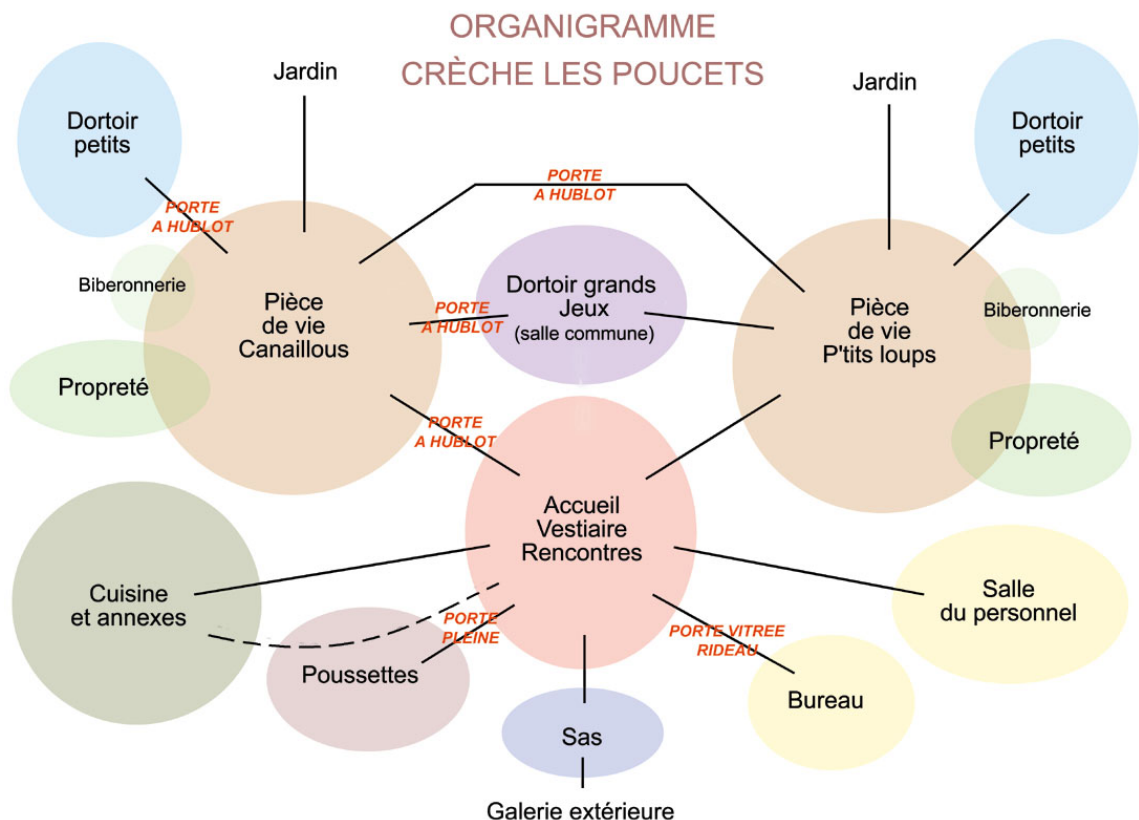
ORGANIGRAMME
CRÈCHE LES POUCETS

Jardin

Dortoir petits

PORTE A HUBLOT

Biberonnerie

Pièce de vie Canaillous

Propreté

PORTE A HUBLOT

Dortoir grands Jeux (salle commune)

PORTE A HUBLOT

Jardin

Dortoir petits

Pièce de vie P'tits loups

Biberonnerie

Propreté

PORTE A HUBLOT

Accueil Vestiaire Rencontres

Cuisine et annexes

PORTE PLEINE

Poussettes

PORTE VITREE RIDEAU

Salle du personnel

Bureau

Sas

Galerie extérieure